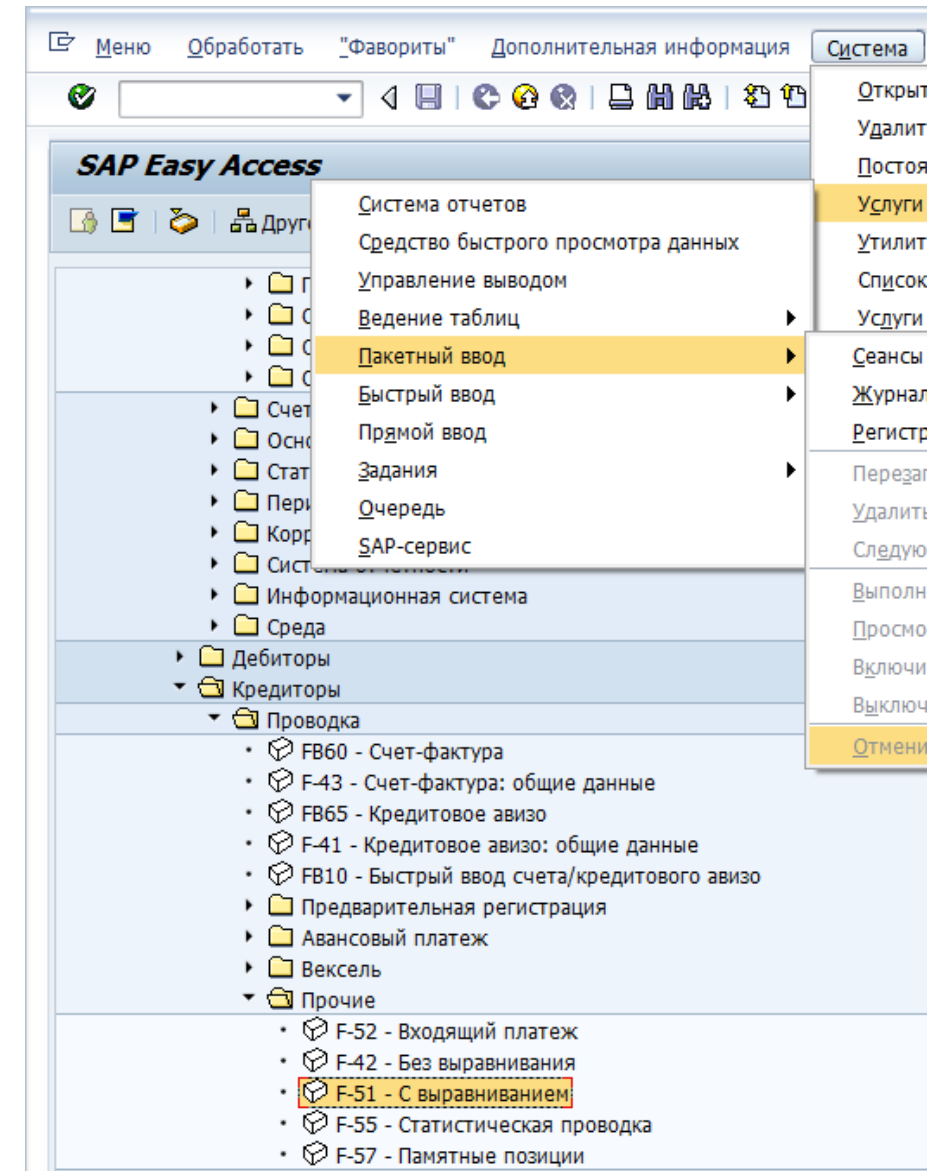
Меню Обработать "Фавориты" Дополнительная информация Система

Открыт
Удалит
Постоя
Услуги
Утилит
Список
Услуги

SAP Easy Access

Друг

Система отчетов
Средство быстрого просмотра данных
Управление выводом
Ведение таблиц
Пакетный ввод
Быстрый ввод
Прямой ввод
Задания
Очередь
SAP-сервис

Сеансы
Журнал
Регистр
Перезаг
Удалить
Следую
Выполн
Просмо
Включи
Выключ
Отмени

Счет
Осн
Стат
Пери
Корр
Система отчетности
Информационная система
Среда
Дебиторы
Кредиторы
Проводка
FB60 - Счет-фактура
F-43 - Счет-фактура: общие данные
FB65 - Кредитовое авизо
F-41 - Кредитовое авизо: общие данные
FB10 - Быстрый ввод счета/кредитового авизо
Предварительная регистрация
Авансовый платеж
Вексель
Прочие
F-52 - Входящий платеж
F-42 - Без выравнивания
F-51 - С выравниванием
F-55 - Статистическая проводка
F-57 - Памятные позиции